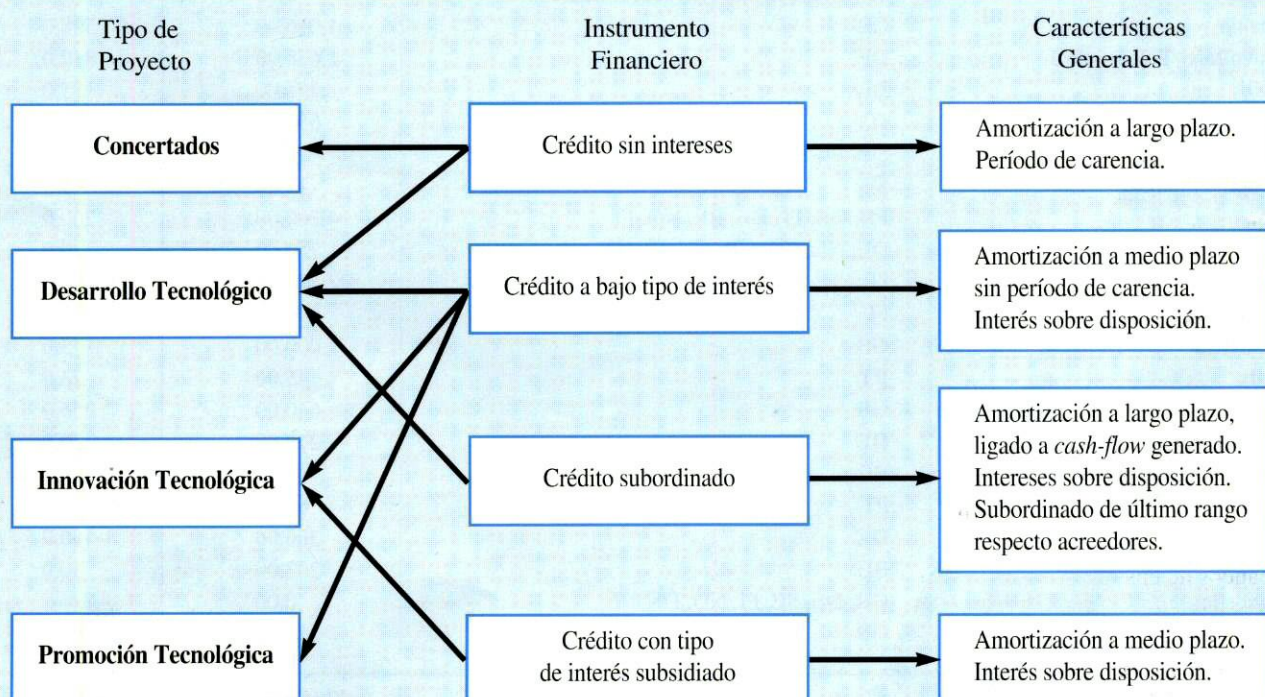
Tipo de Proyecto

Instrumento Financiero

Características Generales

Concertados

Crédito sin intereses

Amortización a largo plazo. Período de carencia.

Desarrollo Tecnológico

Crédito a bajo tipo de interés

Amortización a medio plazo sin período de carencia. Interés sobre disposición.

Innovación Tecnológica

Crédito subordinado

Amortización a largo plazo, ligado a *cash-flow* generado. Intereses sobre disposición. Subordinado de último rango respecto acreedores.

Promoción Tecnológica

Crédito con tipo de interés subsidiado

Amortización a medio plazo. Interés sobre disposición.